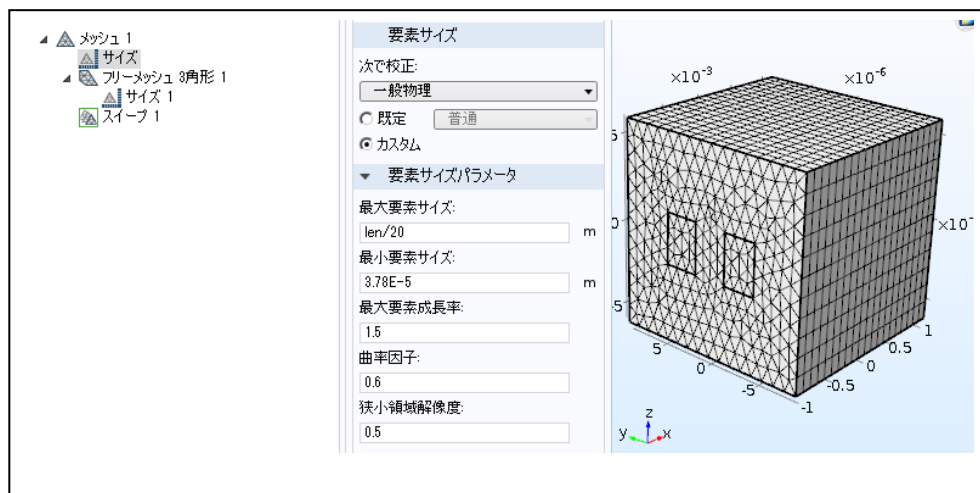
メッシュ 1
サイズ
フリーメッシュ 3角形 1
サイズ 1
スイープ 1

要素サイズ
次で校正:
一般物理
既定
普通
カスタム
要素サイズパラメータ
最大要素サイズ:
len/20
m
最小要素サイズ:
3.78E-5
m
最大要素成長率:
1.5
曲率因子:
0.6
狭小領域解像度:
0.5

$\times10^{-3}$
$\times10^{-6}$
5
0
-5
$\times10^{-}$
1
0.5
0
-0.5
-1
5
0
-5
z
y
x